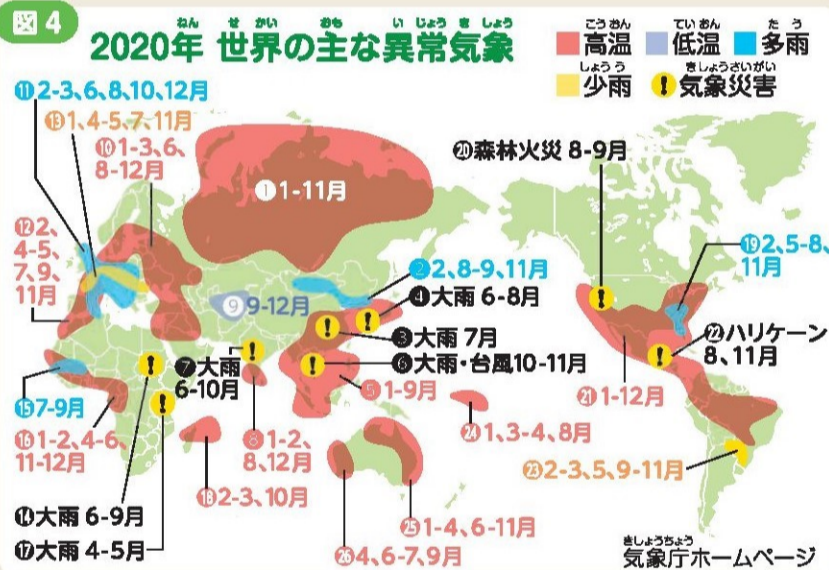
図4

ねん せかい おも いじょうきしょう
2020年 世界の主な異常気象

こうおん 高温　ていおん 低温　たう 多雨
しょうう 少雨　きしょうさいがい 気象災害

⑪2-3、6、8、10、12月
⑬1、4-5、7、11月
⑩1-3、6、8-12月
①1-11月
⑳森林火災 8-9月
⑫2、4-5、7、9、11月
②2、8-9、11月
⑲2、5-8、11月
⑨9-12月
④大雨 6-8月
③大雨 7月
㉒ハリケーン 8、11月
⑦大雨 6-10月
⑥大雨・台風10-11月
⑤1-9月
⑮7-9月
㉑1-12月
㉔1、3-4、8月
⑯1-2、4-6、11-12月
⑧1-2、8、12月
㉓2-3、5、9-11月
⑱2-3、10月
⑭大雨 6-9月
㉕1-4、6-11月
⑰大雨 4-5月
㉖4、6-7、9月

きしょうちょう
気象庁ホームページ